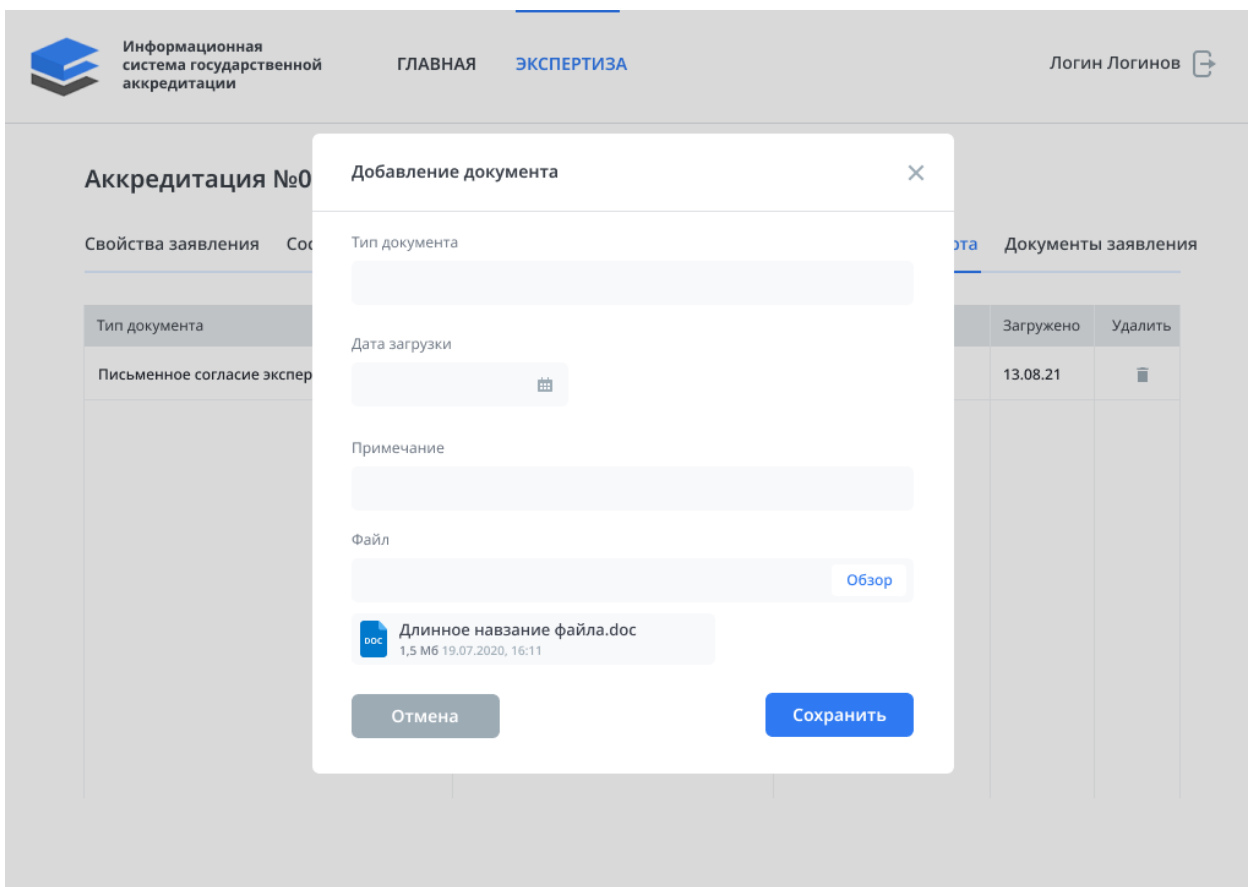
Информационная система государственной аккредитации

ГЛАВНАЯ ЭКСПЕРТИЗА

Логин Логинов

Аккредитация №0

Свойства заявления Сос

ота Документы заявления

| Тип документа | Загружено | Удалить |
|---|---|---|
| Письменное согласие экспер | 13.08.21 | |

Добавление документа

Тип документа

Дата загрузки

Примечание

Файл

Обзор

DOC
Длинное навзание файла.doc
1,5 Мб 19.07.2020, 16:11

Отмена

Сохранить